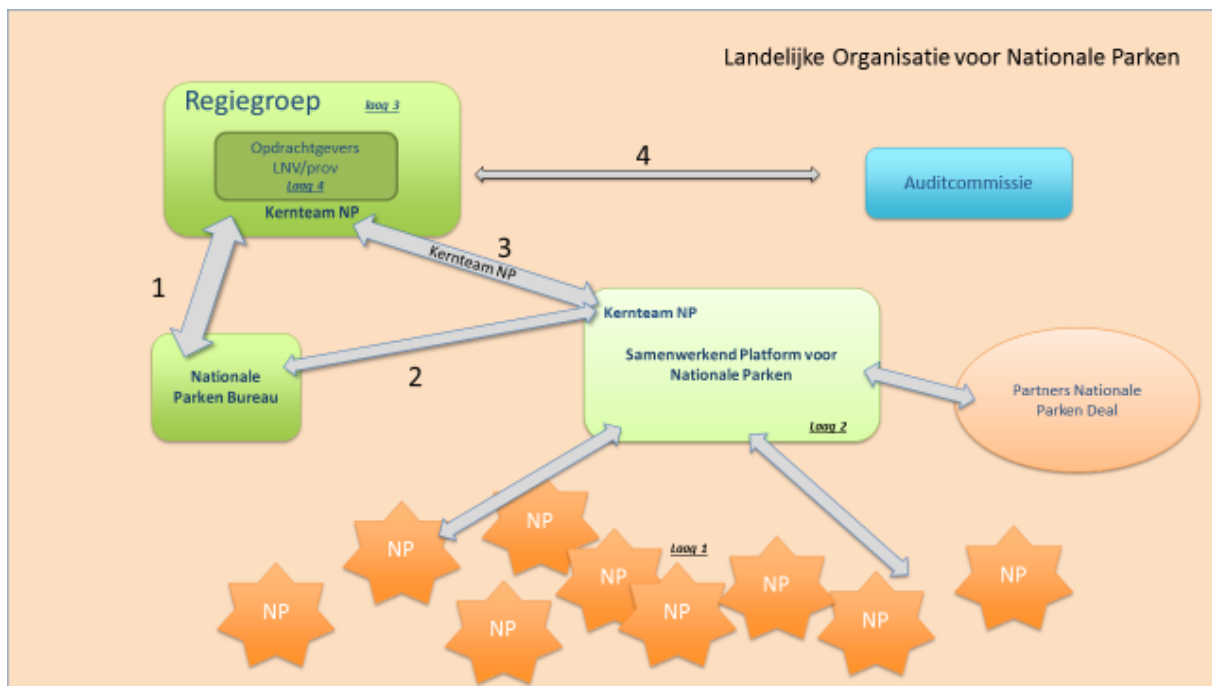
Landelijke Organisatie voor Nationale Parken

Regiegroep

Laag 3

Opdrachtgevers LNV/prov

Laag 4

Kernteam NP

4

Auditcommissie

1

3

Kernteam NP

Kernteam NP

Samenwerkend Platform voor Nationale Parken

Laag 2

Nationale Parken Bureau

2

Partners Nationale Parken Deal

NP

NP

Laag 1

NP

NP

NP

NP

NP

NP

NP

NP